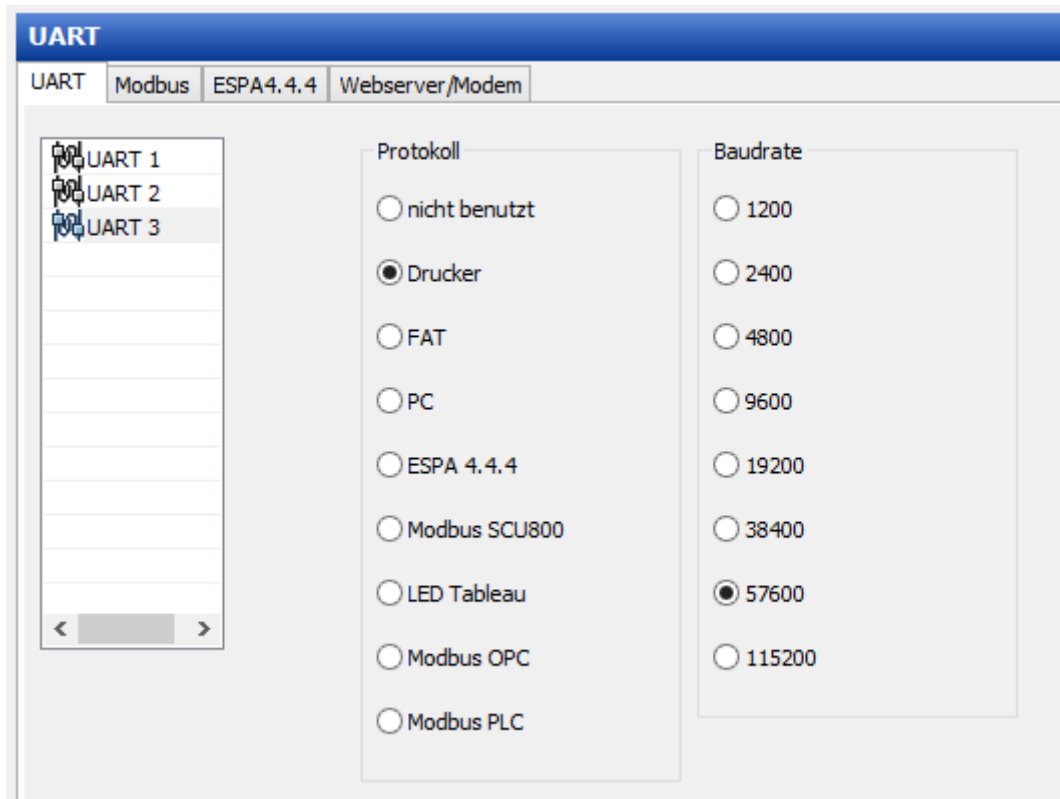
UART

UART | Modbus | ESPA4.4.4 | Webserver/Modem

UART 1
UART 2
UART 3

Protokoll
nicht benutzt
Drucker
FAT
PC
ESPA 4.4.4
Modbus SCU800
LED Tableau
Modbus OPC
Modbus PLC

Baudrate
1200
2400
4800
9600
19200
38400
57600
115200